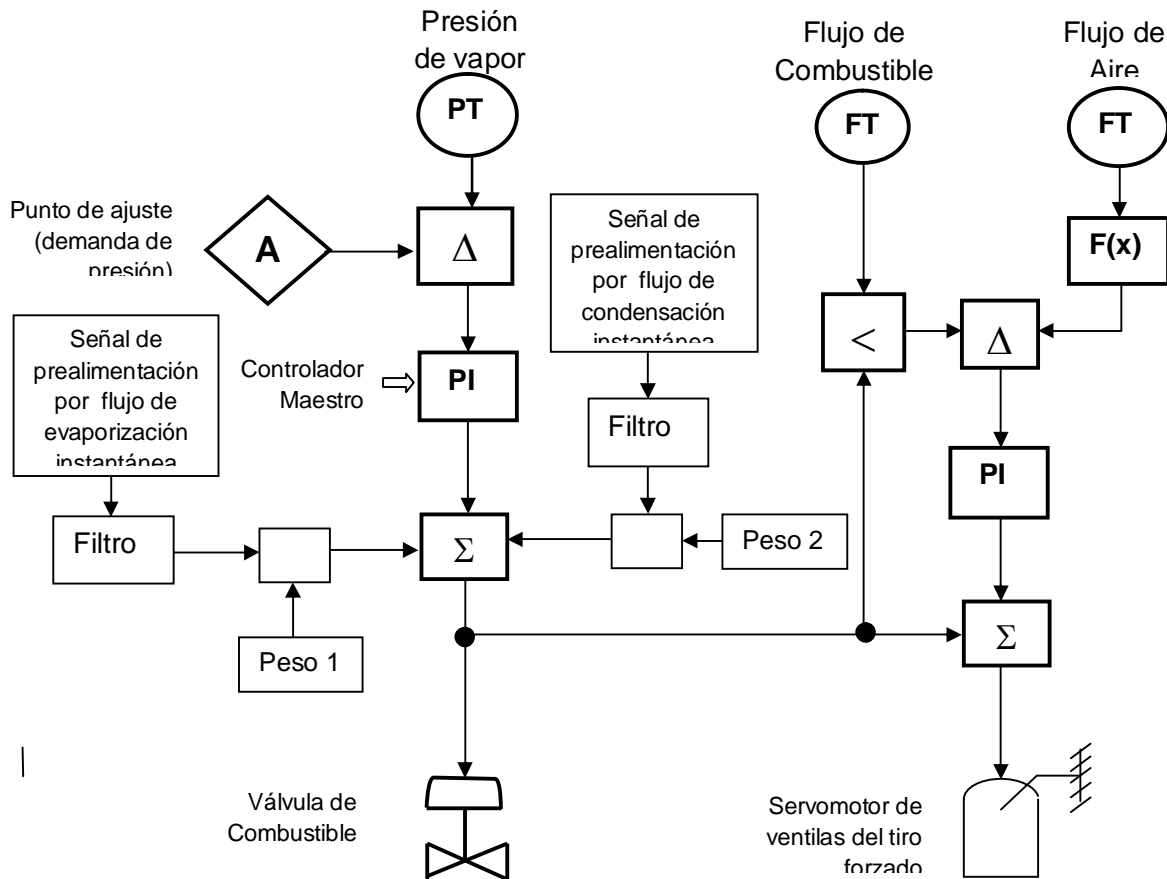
Presión de vapor

PT

Flujo de Combustible

FT

Flujo de Aire

FT

Punto de ajuste (demanda de presión)

A

$\Delta$

Señal de prealimentación por flujo de condensación instantánea

F(x)

$<$

$\Delta$

Señal de prealimentación por flujo de evaporización instantánea

Controlador Maestro

PI

Filtro

PI

Filtro

$\Sigma$

Peso 2

Peso 1

$\Sigma$

Válvula de Combustible

Servomotor de ventilas del tiro forzado